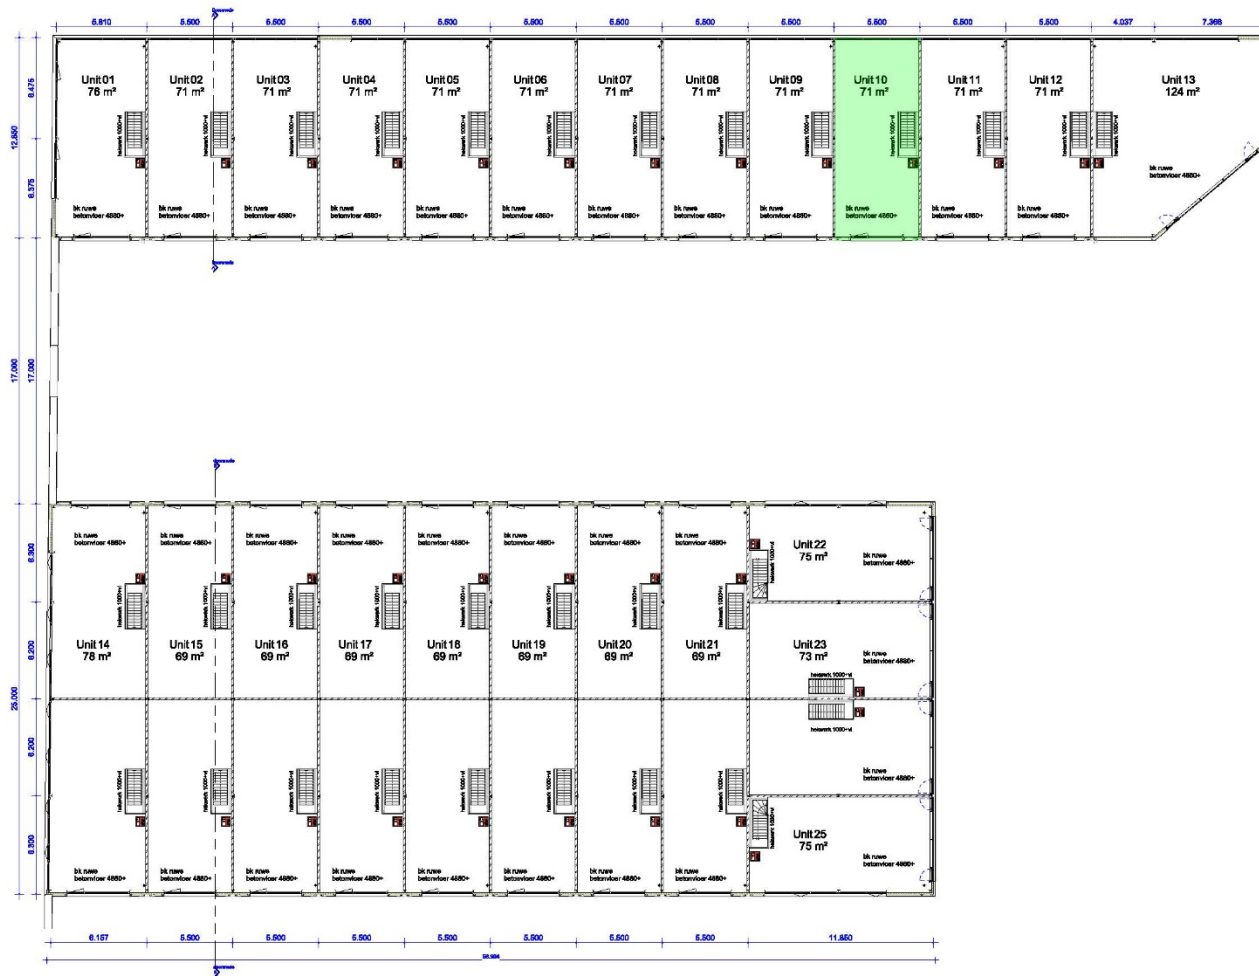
6.810 5.500 5.500 5.500 5.500 5.500 5.500 5.500 5.500 5.500 5.500 5.500 4.037 7.368

8.475 12.850 6.375 17.000 17.000 6.300 25.000 6.200 6.200 6.300

Unit 01
76 m²

Unit 02
71 m²

Unit 03
71 m²

Unit 04
71 m²

Unit 05
71 m²

Unit 06
71 m²

Unit 07
71 m²

Unit 08
71 m²

Unit 09
71 m²

Unit 10
71 m²

Unit 11
71 m²

Unit 12
71 m²

Unit 13
124 m²

bk ruwe betonvloer 4860+

Unit 14
76 m²

Unit 15
69 m²

Unit 16
69 m²

Unit 17
69 m²

Unit 18
69 m²

Unit 19
69 m²

Unit 20
69 m²

Unit 21
69 m²

Unit 22
75 m²

Unit 23
73 m²

Unit 25
75 m²

bk ruwe betonvloer 4860+

hekwerk 1000+vl

6.157 5.500 5.500 5.500 5.500 5.500 5.500 5.500 11.650

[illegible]